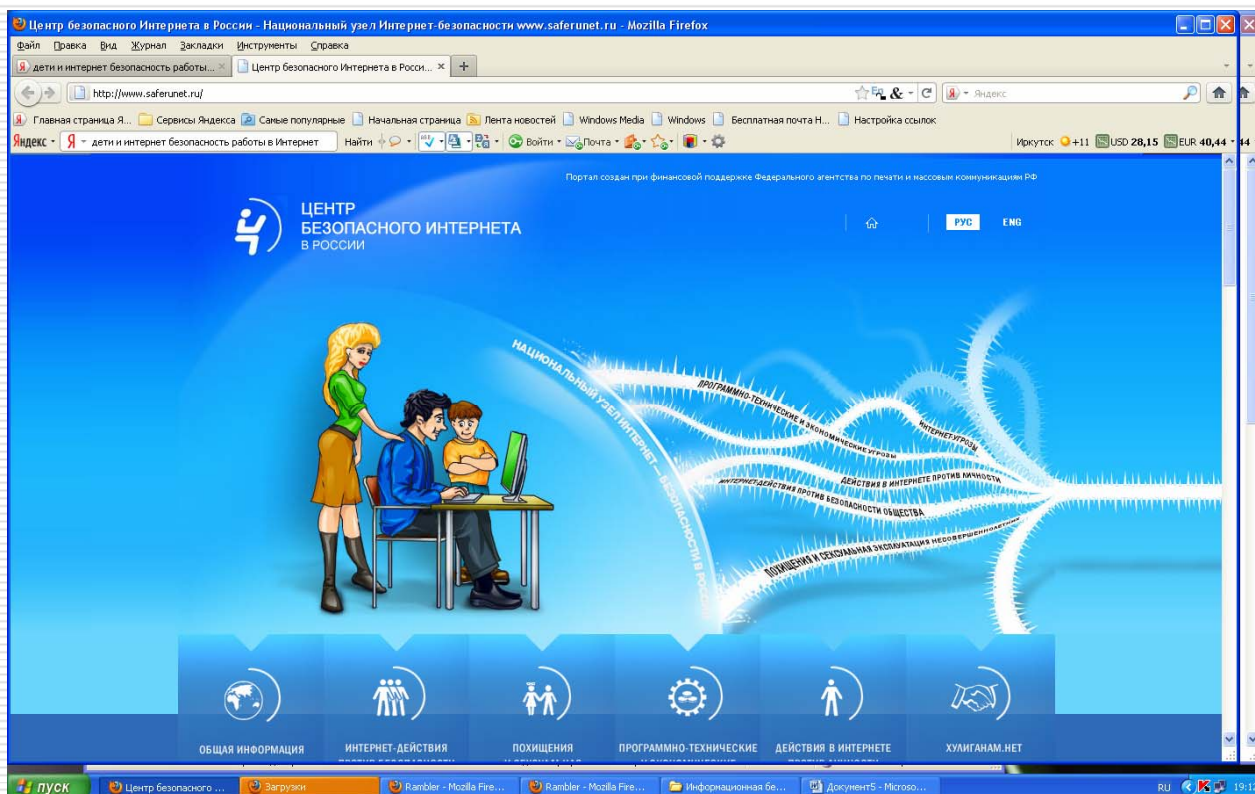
Центр безопасного Интернета в России - Национальный узел Интернет-безопасности www.saferunet.ru - Mozilla Firefox

Файл Правка Вид Журнал Закладки Инструменты Справка

дети и интернет безопасность работы... × Центр безопасного Интернета в Росси... × +

http://www.saferunet.ru/

Яндекс

Главная страница Я... Сервисы Яндекса Самые популярные Начальная страница Лента новостей Windows Media Windows Бесплатная почта Н... Настройка ссылок

Яндекс · дети и интернет безопасность работы в Интернет Найти Войти Почта

Иркутск +11 USD 28,15 EUR 40,44

Портал создан при финансовой поддержке Федерального агентства по печати и массовым коммуникациям РФ

ЦЕНТР БЕЗОПАСНОГО ИНТЕРНЕТА В РОССИИ

РУС ENG

НАЦИОНАЛЬНЫЙ УЗЕЛ ИНТЕРНЕТ — БЕЗОПАСНОСТИ В РОССИИ

ПРОГРАММНО-ТЕХНИЧЕСКИЕ И ЭКОНОМИЧЕСКИЕ УГРОЗЫ

ИНТЕРНЕТ-УГРОЗЫ

ДЕЙСТВИЯ В ИНТЕРНЕТЕ ПРОТИВ ЛИЧНОСТИ

ИНТЕРНЕТ-ДЕЙСТВИЯ ПРОТИВ БЕЗОПАСНОСТИ ОБЩЕСТВА

ПОХИЩЕНИЯ И СЕКСУАЛЬНАЯ ЭКСПЛУАТАЦИЯ НЕСОВЕРШЕННОЛЕТНИХ

ОБЩАЯ ИНФОРМАЦИЯ

ИНТЕРНЕТ-ДЕЙСТВИЯ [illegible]

ПОХИЩЕНИЯ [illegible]

ПРОГРАММНО-ТЕХНИЧЕСКИЕ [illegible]

ДЕЙСТВИЯ В ИНТЕРНЕТЕ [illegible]

ХУЛИГАНАМ.НЕТ

пуск Центр безопасного ... Загрузки Rambler - Mozilla Fire... Rambler - Mozilla Fire... Информационная бе... Документ5 - Microso... RU 19:1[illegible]